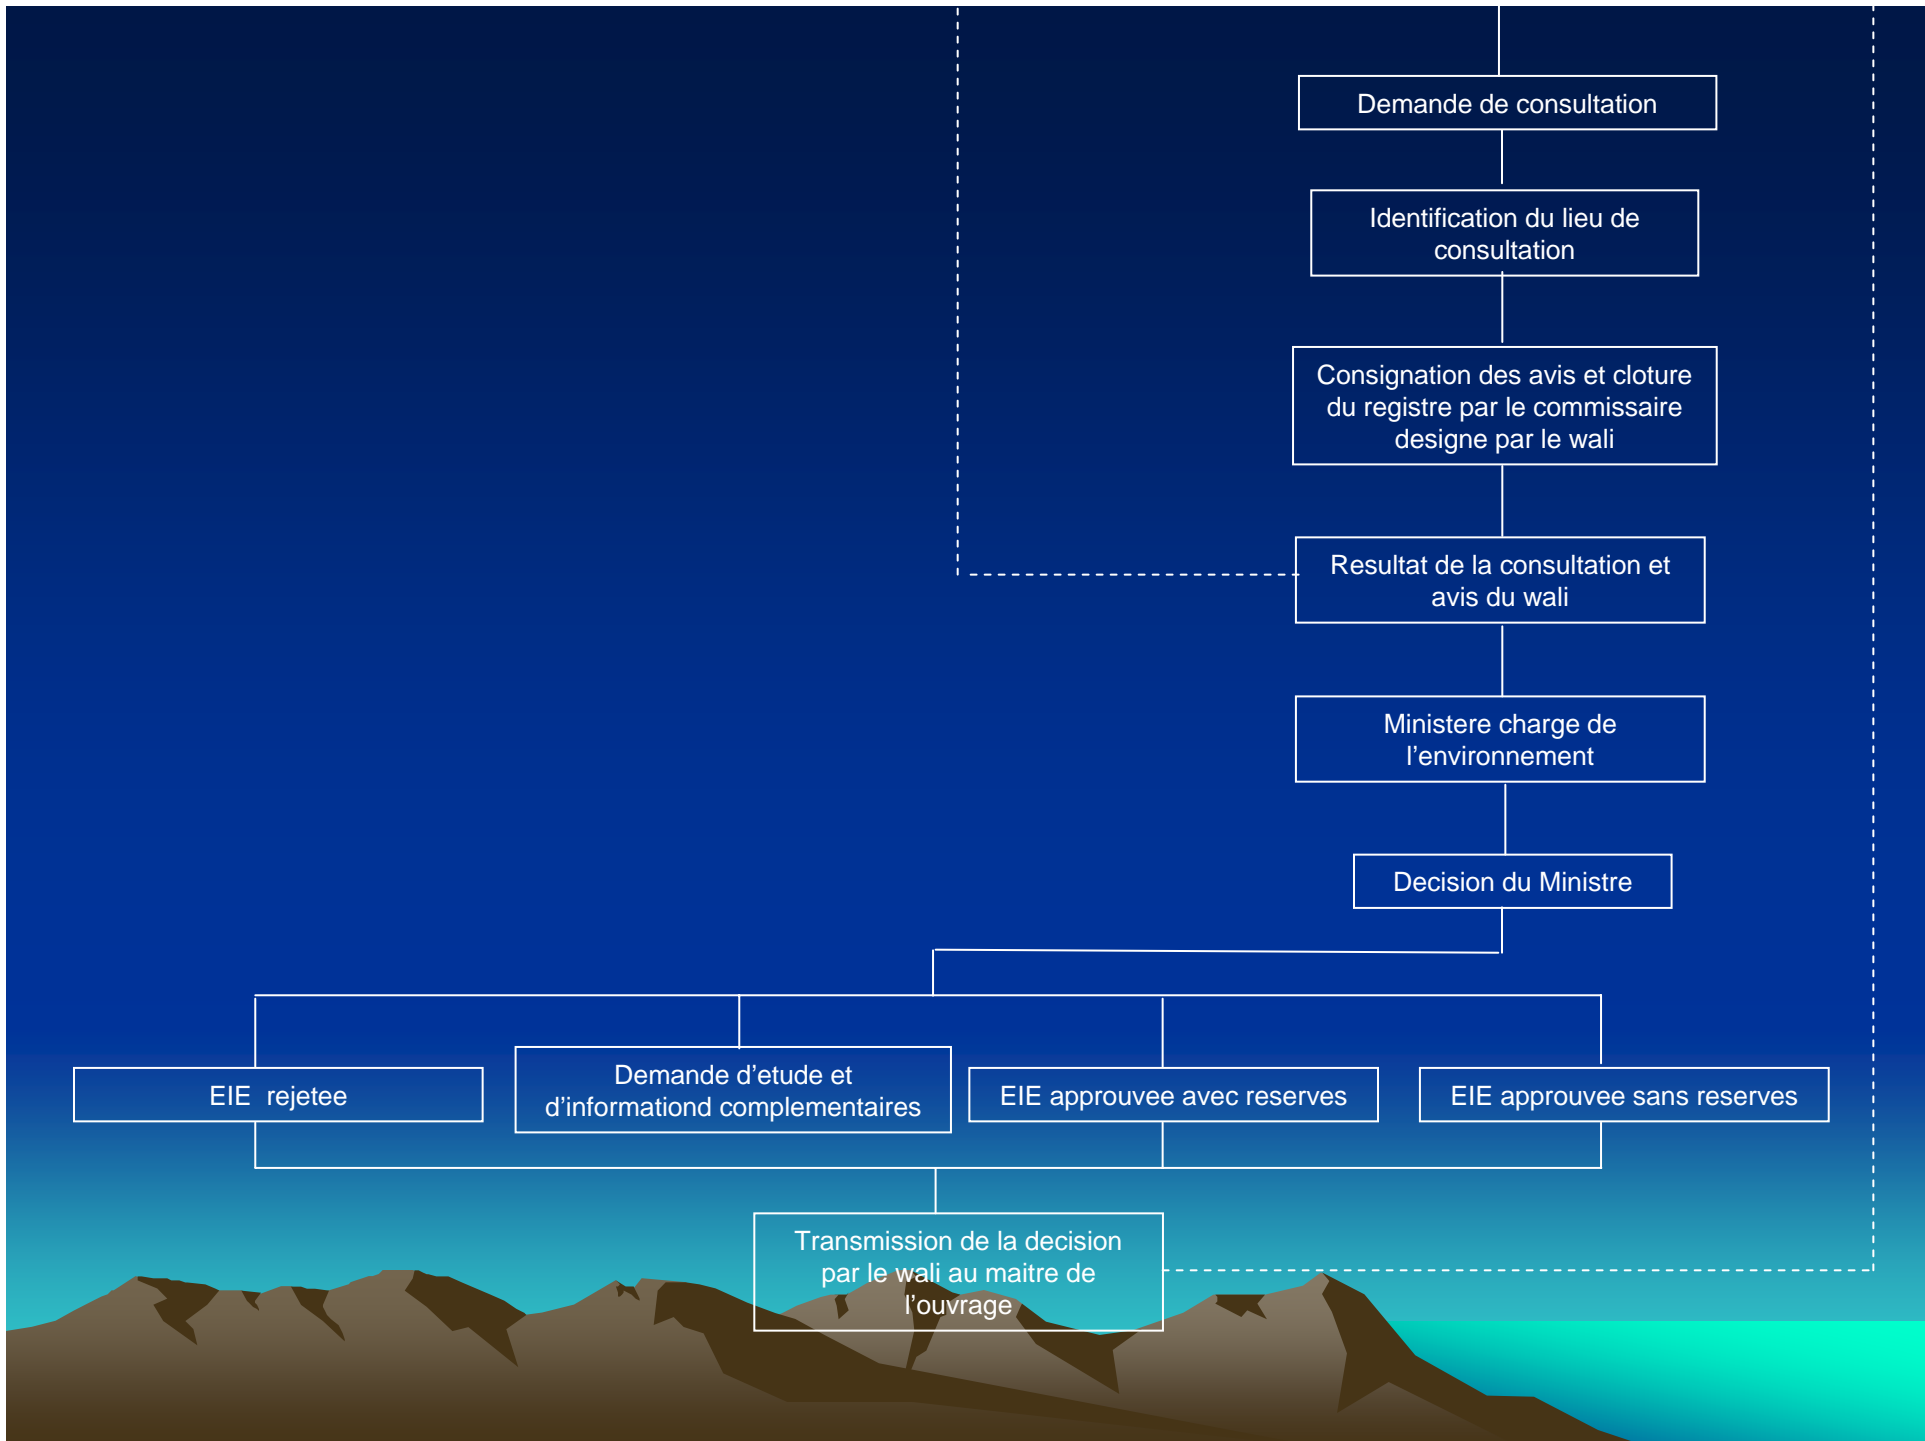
Demande de consultation

Identification du lieu de consultation

Consignation des avis et cloture du registre par le commissaire designe par le wali

Resultat de la consultation et avis du wali

Ministere charge de l'environnement

Decision du Ministre

EIE rejetee

Demande d'etude et d'informationd complementaires

EIE approuvee avec reserves

EIE approuvee sans reserves

Transmission de la decision par le wali au maitre de l'ouvrage